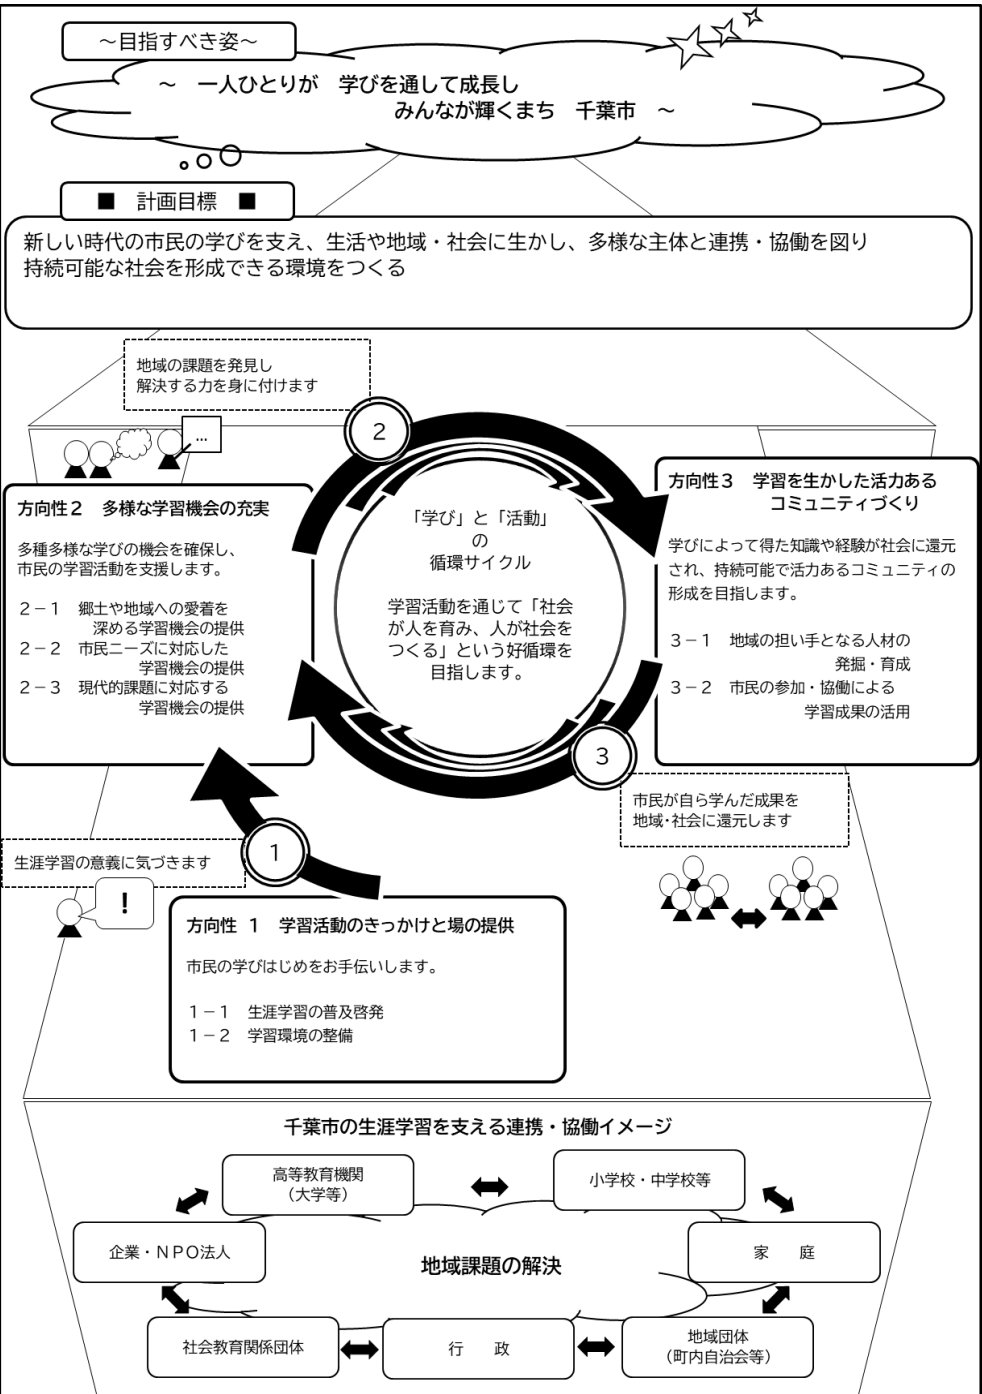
～目指すべき姿～

～　一人ひとりが　学びを通して成長し
みんなが輝くまち　千葉市　～

■　計画目標　■

新しい時代の市民の学びを支え、生活や地域・社会に生かし、多様な主体と連携・協働を図り
持続可能な社会を形成できる環境をつくる

地域の課題を発見し
解決する力を身に付けます

…

2

方向性２　多様な学習機会の充実

多種多様な学びの機会を確保し、
市民の学習活動を支援します。

２－１　郷土や地域への愛着を深める学習機会の提供
２－２　市民ニーズに対応した学習機会の提供
２－３　現代的課題に対応する学習機会の提供

「学び」と「活動」
の
循環サイクル

学習活動を通じて「社会が人を育み、人が社会をつくる」という好循環を目指します。

方向性３　学習を生かした活力あるコミュニティづくり

学びによって得た知識や経験が社会に還元され、持続可能で活力あるコミュニティの形成を目指します。

３－１　地域の担い手となる人材の発掘・育成
３－２　市民の参加・協働による学習成果の活用

3

市民が自ら学んだ成果を
地域･社会に還元します

1

生涯学習の意義に気づきます

!

方向性　１　学習活動のきっかけと場の提供

市民の学びはじめをお手伝いします。

１－１　生涯学習の普及啓発
１－２　学習環境の整備

千葉市の生涯学習を支える連携・協働イメージ

高等教育機関
（大学等）

小学校・中学校等

企業・ＮＰＯ法人

地域課題の解決

家　　庭

社会教育関係団体

行　　政

地域団体
（町内自治会等）